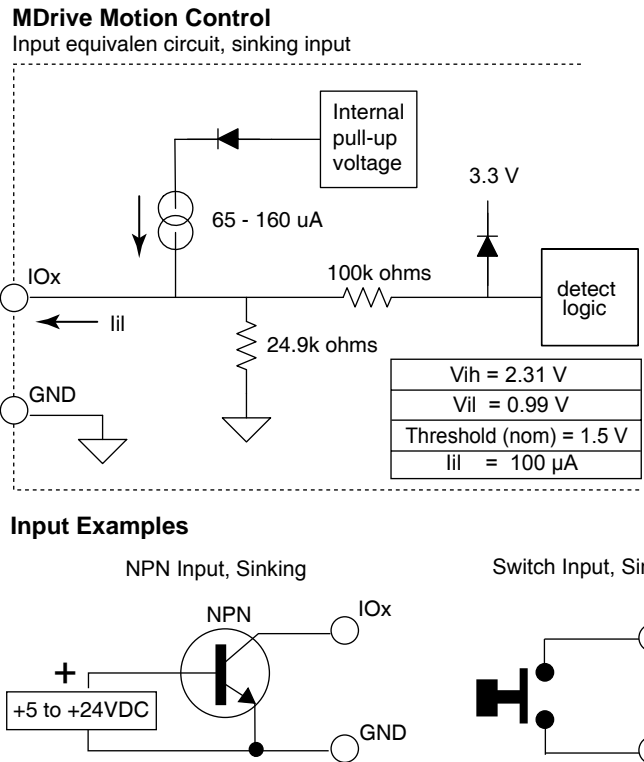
**MDrive Motion Control**

Input equivalen circuit, sinking input

Internal pull-up voltage

3.3 V

65 - 160 uA

IOx

100k ohms

detect logic

Iil

24.9k ohms

GND

| Vih = 2.31 V |
|---|
| Vil = 0.99 V |
| Threshold (nom) = 1.5 V |
| Iil = 100 µA |

**Input Examples**

NPN Input, Sinking

Switch Input, Sin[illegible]

NPN

IOx

+

+5 to +24VDC

GND